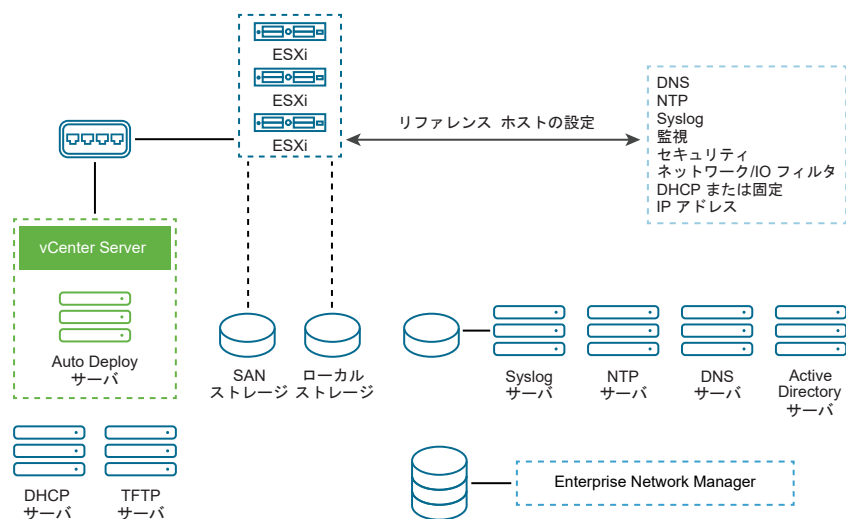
ESXi
ESXi
ESXi

リファレンス ホストの設定

DNS
NTP
Syslog
監視
セキュリティ
ネットワーク/IO フィルタ
DHCP または固定
IP アドレス

vCenter Server

Auto Deploy
サーバ

SAN
ストレージ

ローカル
ストレージ

Syslog
サーバ

NTP
サーバ

DNS
サーバ

Active
Directory
サーバ

DHCP
サーバ

TFTP
サーバ

Enterprise Network Manager